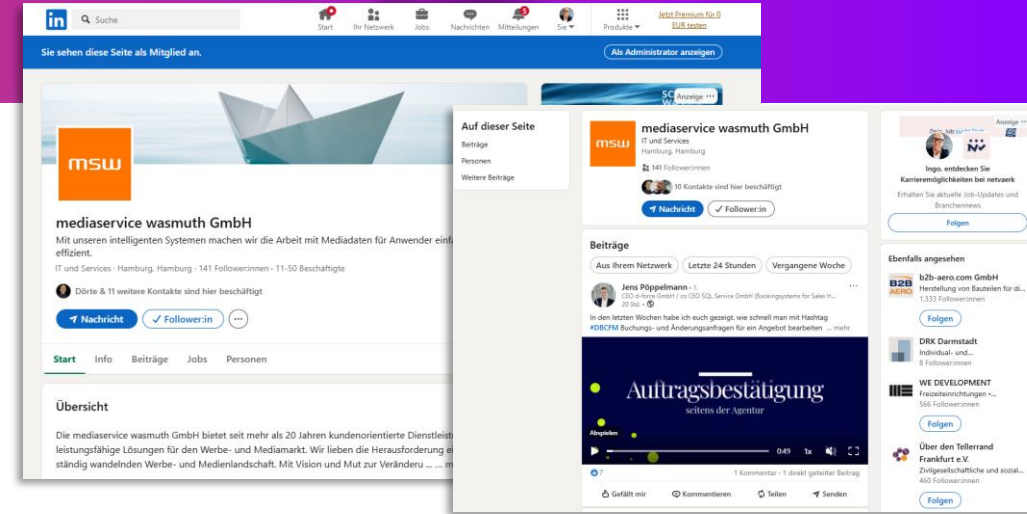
in Suche

Start Netzwerk Jobs Nachrichten Mitteilungen Sie Produkte Jetzt Premium für 0 EUR testen

Sie sehen diese Seite als Mitglied an. Als Administrator anzeigen

Anzeige

msw

mediaservice wasmuth GmbH

Mit unseren intelligenten Systemen machen wir die Arbeit mit Mediadaten für Anwender einfa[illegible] effizient.

IT und Services · Hamburg, Hamburg · 141 Followerinnen · 11-50 Beschäftigte

Dörte & 11 weitere Kontakte sind hier beschäftigt

Nachricht ✓ Follower:in

Start Info Beiträge Jobs Personen

Übersicht

Die mediaservice wasmuth GmbH bietet seit mehr als 20 Jahren kundenorientierte Dienstleist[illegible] leistungsfähige Lösungen für den Werbe- und Mediamarkt. Wir lieben die Herausforderung e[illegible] ständig wandelnden Werbe- und Medienlandschaft. Mit Vision und Mut zur Veränderu ... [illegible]

Auf dieser Seite
Beiträge
Personen
Weitere Beiträge

msw

mediaservice wasmuth GmbH
IT und Services
Hamburg, Hamburg
141 Followerinnen
10 Kontakte sind hier beschäftigt
Nachricht ✓ Follower:in

Beiträge
Aus Ihrem Netzwerk Letzte 24 Stunden Vergangene Woche

Jens Pöppelmann · 1.
CEO d-force GmbH / co CEO SQL Service GmbH (Bookingsystems for Sales H...
20 Std. ·

In den letzten Wochen habe ich euch gezeigt, wie schnell man mit Hashtag #DBCFM Buchungs- und Änderungsanfragen für ein Angebot bearbeiten ... mehr

Auftragsbestätigung
seitens der Agentur

Abspielen
0:49 1x

7 1 Kommentar · 1 direkt geteilter Beitrag

Gefällt mir Kommentieren Teilen Senden

Anzeige
Ingo, entdecken Sie Karrieremöglichkeiten bei netvaerk
Erhalten Sie aktuelle Job-Updates und Branchennews
Folgen

Ebenfalls angesehen

b2b-aero.com GmbH
Herstellung von Bauteilen für di...
1.333 Followerinnen
Folgen

DRK Darmstadt
Individual- und...
8 Followerinnen
Folgen

WE DEVELOPMENT
Freizeiteinrichtungen -...
566 Followerinnen
Folgen

Über den Tellerrand Frankfurt e.V.
Zivilgesellschaftliche und sozial...
460 Followerinnen
Folgen